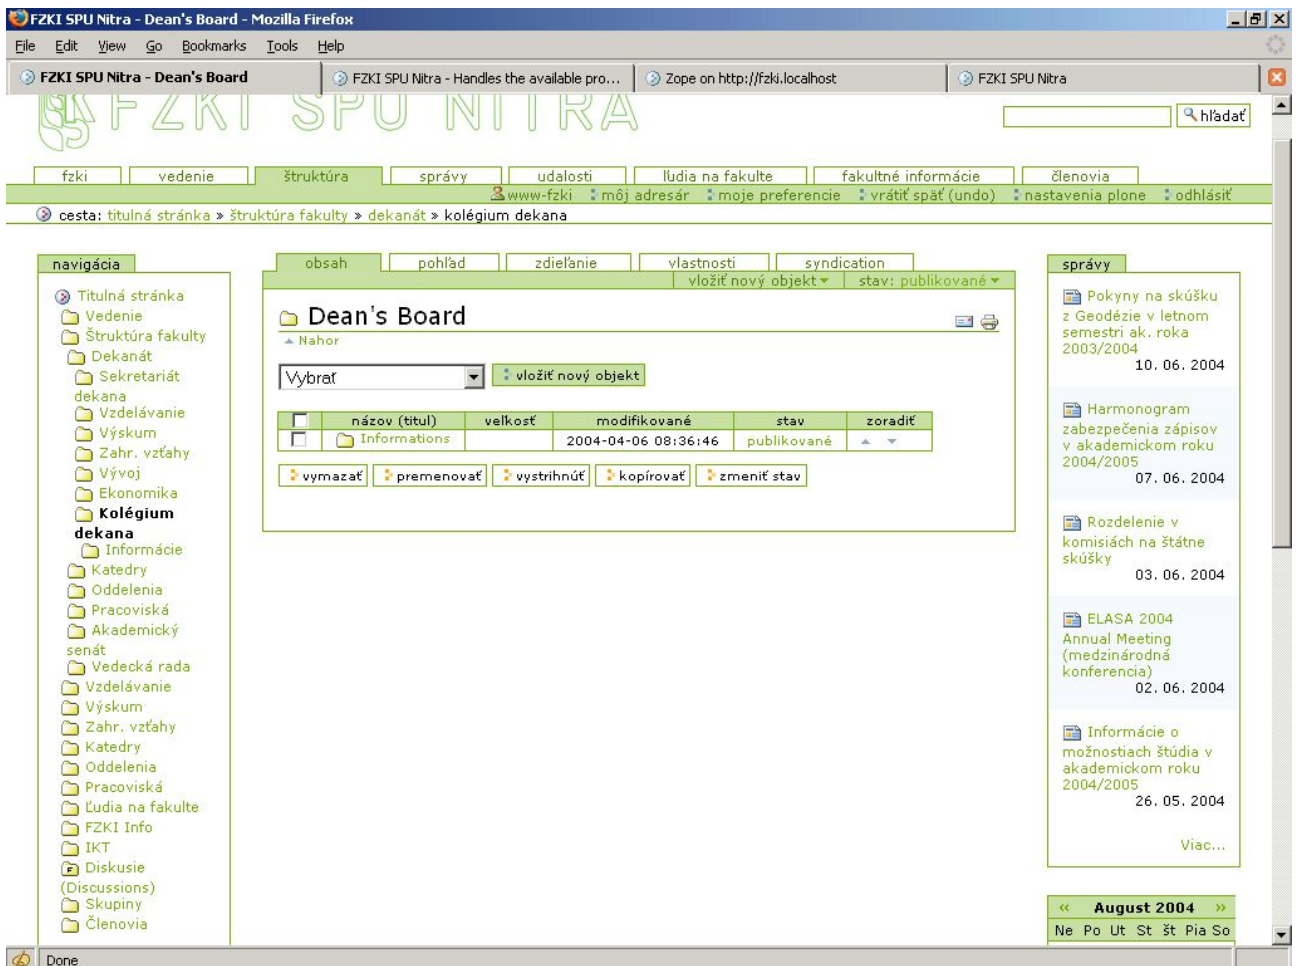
FZKI SPU Nitra - Dean's Board - Mozilla Firefox

File Edit View Go Bookmarks Tools Help

FZKI SPU Nitra - Dean's Board | FZKI SPU Nitra - Handles the available pro... | Zope on http://fzki.localhost | FZKI SPU Nitra

FZKI SPU NITRA

hľadať

fzki | vedenie | štruktúra | správy | udalosti | ľudia na fakulte | fakultné informácie | členovia

www-fzki | môj adresár | moje preferencie | vrátiť späť (undo) | nastavenia plone | odhlásiť

cesta: titulná stránka » štruktúra fakulty » dekanát » kolégium dekana

navigácia

Titulná stránka
Vedenie
Štruktúra fakulty
Dekanát
Sekretariát dekana
Vzdelávanie
Výskum
Zahr. vzťahy
Vývoj
Ekonomika
Kolégium dekana
Informácie
Katedry
Oddelenia
Pracoviská
Akademický senát
Vedecká rada
Vzdelávanie
Výskum
Zahr. vzťahy
Katedry
Oddelenia
Pracoviská
Ľudia na fakulte
FZKI Info
IKT
Diskusie (Discussions)
Skupiny
Členovia

obsah | pohľad | zdieľanie | vlastnosti | syndication

vložiť nový objekt | stav: publikované

Dean's Board

Nahor

Vybrať | vložiť nový objekt

| | názov (titul) | veľkosť | modifikované | stav | zoradiť |
|---|---|---|---|---|---|
| | Informations | | 2004-04-06 08:36:46 | publikované | |

vymazať | premenovať | vystrihnúť | kopírovať | zmeniť stav

správy

Pokyny na skúšku z Geodézie v letnom semestri ak. roka 2003/2004
10. 06. 2004

Harmonogram zabezpečenia zápisov v akademickom roku 2004/2005
07. 06. 2004

Rozdelenie v komisiách na štátne skúšky
03. 06. 2004

ELASA 2004 Annual Meeting (medzinárodná konferencia)
02. 06. 2004

Informácie o možnostiach štúdia v akademickom roku 2004/2005
26. 05. 2004

Viac...

« August 2004 »
Ne Po Ut St Št Pia So

Done